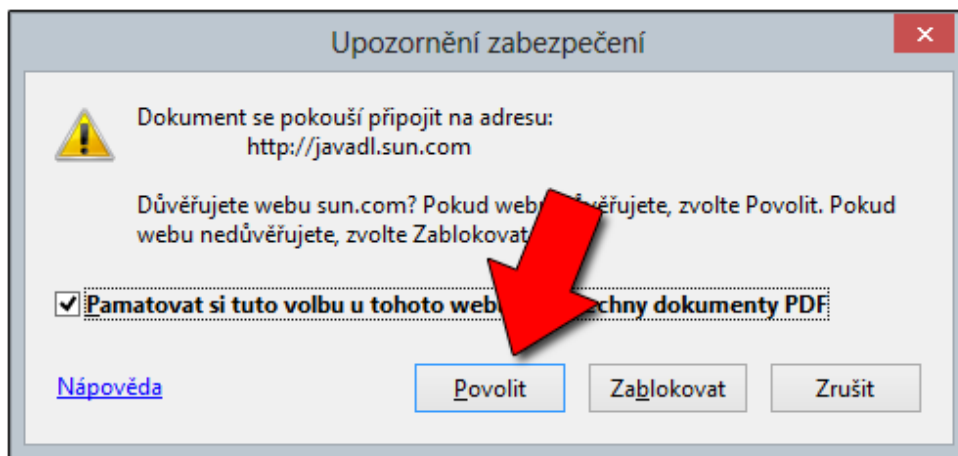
Upozornění zabezpečení

✕

Dokument se pokouší připojit na adresu:
http://javadl.sun.com

Důvěřujete webu sun.com? Pokud webu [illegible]věřujete, zvolte Povolit. Pokud webu nedůvěřujete, zvolte Zablokovat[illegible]

Pamatovat si tuto volbu u tohoto web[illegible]chny dokumenty PDF

Nápověda

Povolit

Zablokovat

Zrušit